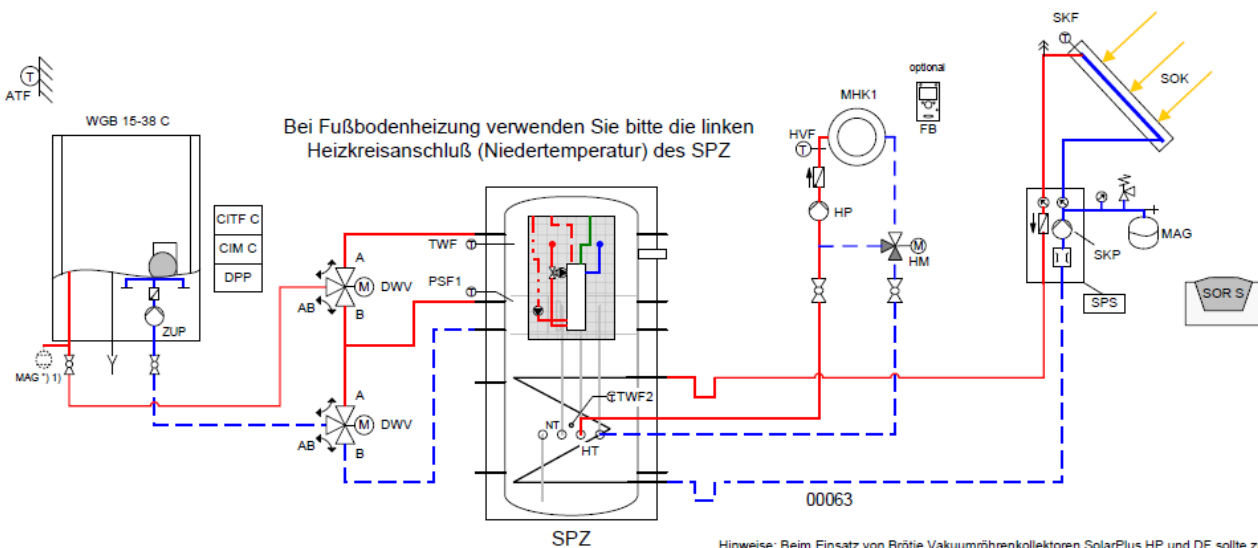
ATF

WGB 15-38 C

CITF C

CIM C

DPP

ZUP

MAG *) 1)

Bei Fußbodenheizung verwenden Sie bitte die linken Heizkreisanschluß (Niedertemperatur) des SPZ

A

DWV

AB

B

A

DWV

AB

B

TWF

PSF1

TWF2

NT

HT

SPZ

optional

FB

MHK1

HVF

HP

HM

SKF

SOK

SKP

MAG

SPS

SOR S

00063

Hinweise: Beim Einsatz von Brötje Vakuumröhrenkollektoren SolarPlus HP und DF sollte z